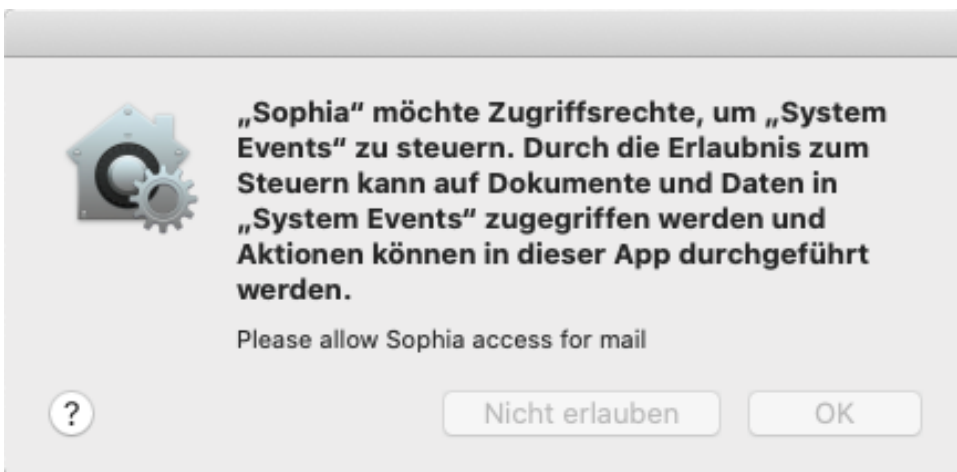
„Sophia“ möchte Zugriffsrechte, um „System Events“ zu steuern. Durch die Erlaubnis zum Steuern kann auf Dokumente und Daten in „System Events“ zugegriffen werden und Aktionen können in dieser App durchgeführt werden.

Please allow Sophia access for mail

?

Nicht erlauben

OK